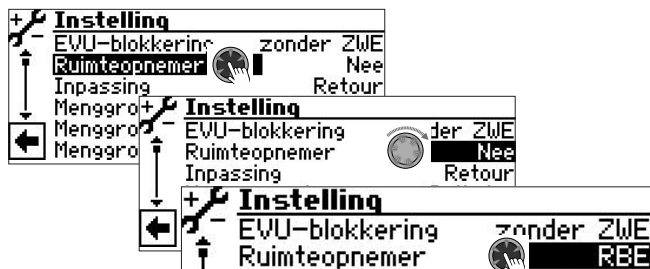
Instelling
EVU-blokkering zonder ZWE
Ruimteopnemer Nee
Inpassing Retour
Menggro
Menggro
Menggro

Instelling
EVU-blokkering der ZWE
Ruimteopnemer Nee
Inpassing Retour

Instelling
EVU-blokkering zonder ZWE
Ruimteopnemer RBE